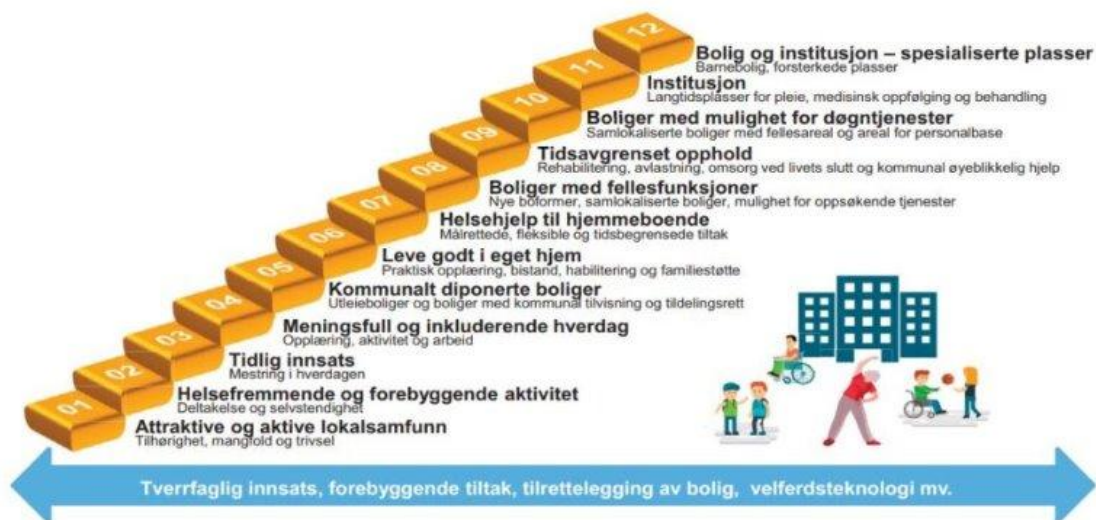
12
Bolig og institusjon – spesialiserte plasser
Barnebolig, forsterkede plasser

11
Institusjon
Langtidsplasser for pleie, medisinsk oppfølging og behandling

10
Boliger med mulighet for døgntjenester
Samlokaliserte boliger med fellesareal og areal for personalbase

09
Tidsavgrenset opphold
Rehabilitering, avlastning, omsorg ved livets slutt og kommunal øyeblikkelig hjelp

08
Boliger med fellesfunksjoner
Nye boformer, samlokaliserte boliger, mulighet for oppsøkende tjenester

07
Helsehjelp til hjemmeboende
Målrettede, fleksible og tidsbegrensede tiltak

06
Leve godt i eget hjem
Praktisk opplæring, bistand, habilitering og familiestøtte

05
Kommunalt diponerte boliger
Utleieboliger og boliger med kommunal tilvisning og tildelingsrett

04
Meningsfull og inkluderende hverdag
Opplæring, aktivitet og arbeid

03
Tidlig innsats
Mestring i hverdagen

02
Helsefremmende og forebyggende aktivitet
Deltakelse og selvstendighet

01
Attraktive og aktive lokalsamfunn
Tilhørighet, mangfold og trivsel

Tverrfaglig innsats, forebyggende tiltak, tilrettelegging av bolig, velferdsteknologi mv.